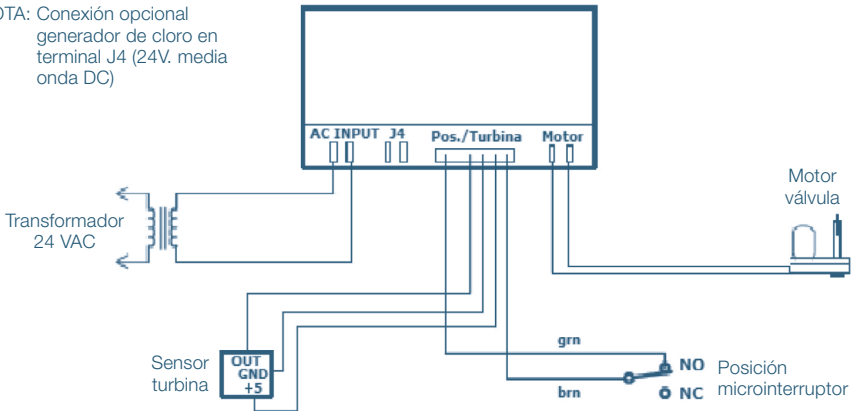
OTA: Conexión opcional generador de cloro en terminal J4 (24V. media onda DC)

AC INPUT J4 Pos./Turbina Motor

Transformador 24 VAC

Motor válvula

Sensor turbina

OUT GND +5

grn

brn

NO NC

Posición microinterruptor